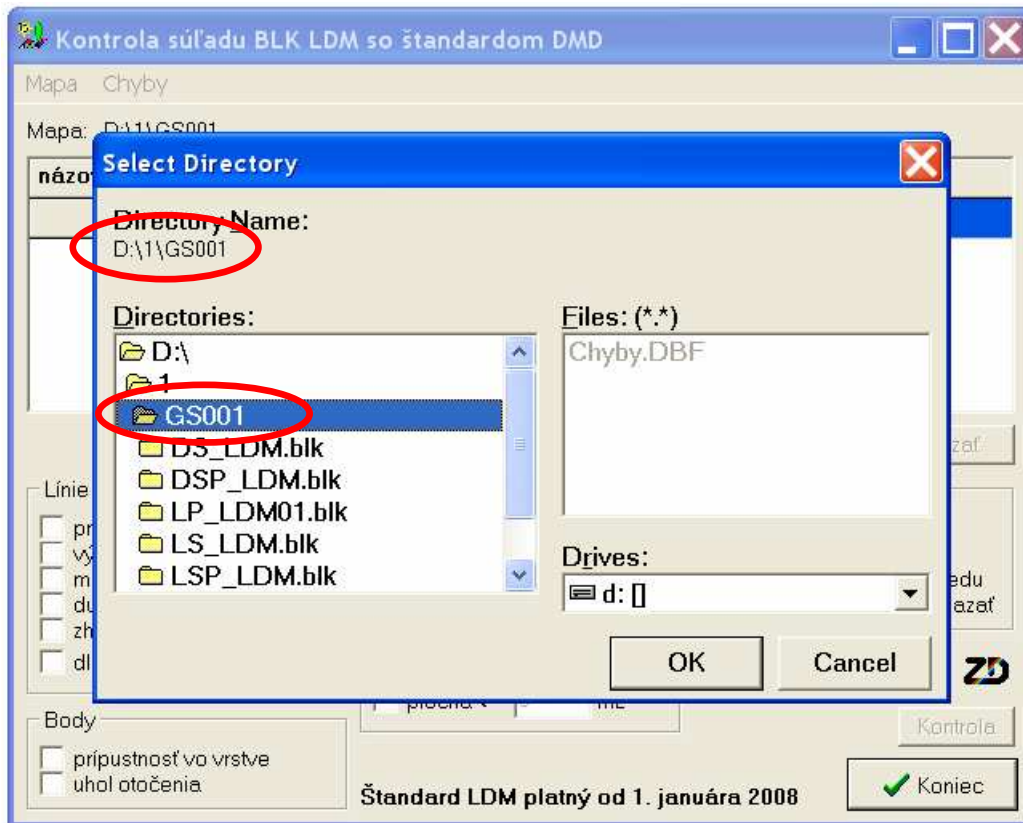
Kontrola súľadu BLK LDM so štandardom DMD

Mapa Chyby

Mapa: D:\1\GS001

názo

Select Directory

Directory Name:
D:\1\GS001

Directories:
D:\
1
GS001
DS_LDM.blk
DSP_LDM.blk
LP_LDM01.blk
LS_LDM.blk
LSP_LDM.blk

Files: (*.*)
Chyby.DBF

Drives:
d: []

OK
Cancel

zať

Línie
pr
vý
m
du
zh
dl

edu
azať

ZD

plocha < m2

Body
prípustnosť vo vrstve
uhol otočenia

Kontrola

Štandard LDM platný od 1. januára 2008

Koniec